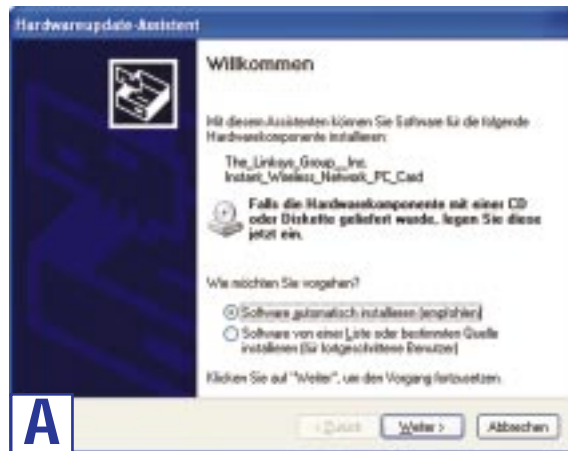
Hardwareupdate-Assistent

Willkommen

Mit diesem Assistenten können Sie Software für die folgende Hardwarekomponente installieren:

The_Linksys_Group__Inc. Instant_Wireless_Network_PC_Card

Falls die Hardwarekomponente mit einer CD oder Diskette geliefert wurde, legen Sie diese jetzt ein.

Wie möchten Sie vorgehen?

Software automatisch installieren (empfohlen)

Software von einer Liste oder bestimmten Quelle installieren (für fortgeschrittene Benutzer)

Klicken Sie auf "Weiter", um den Vorgang fortzusetzen.

A

< Zurück

Weiter >

Abbrechen